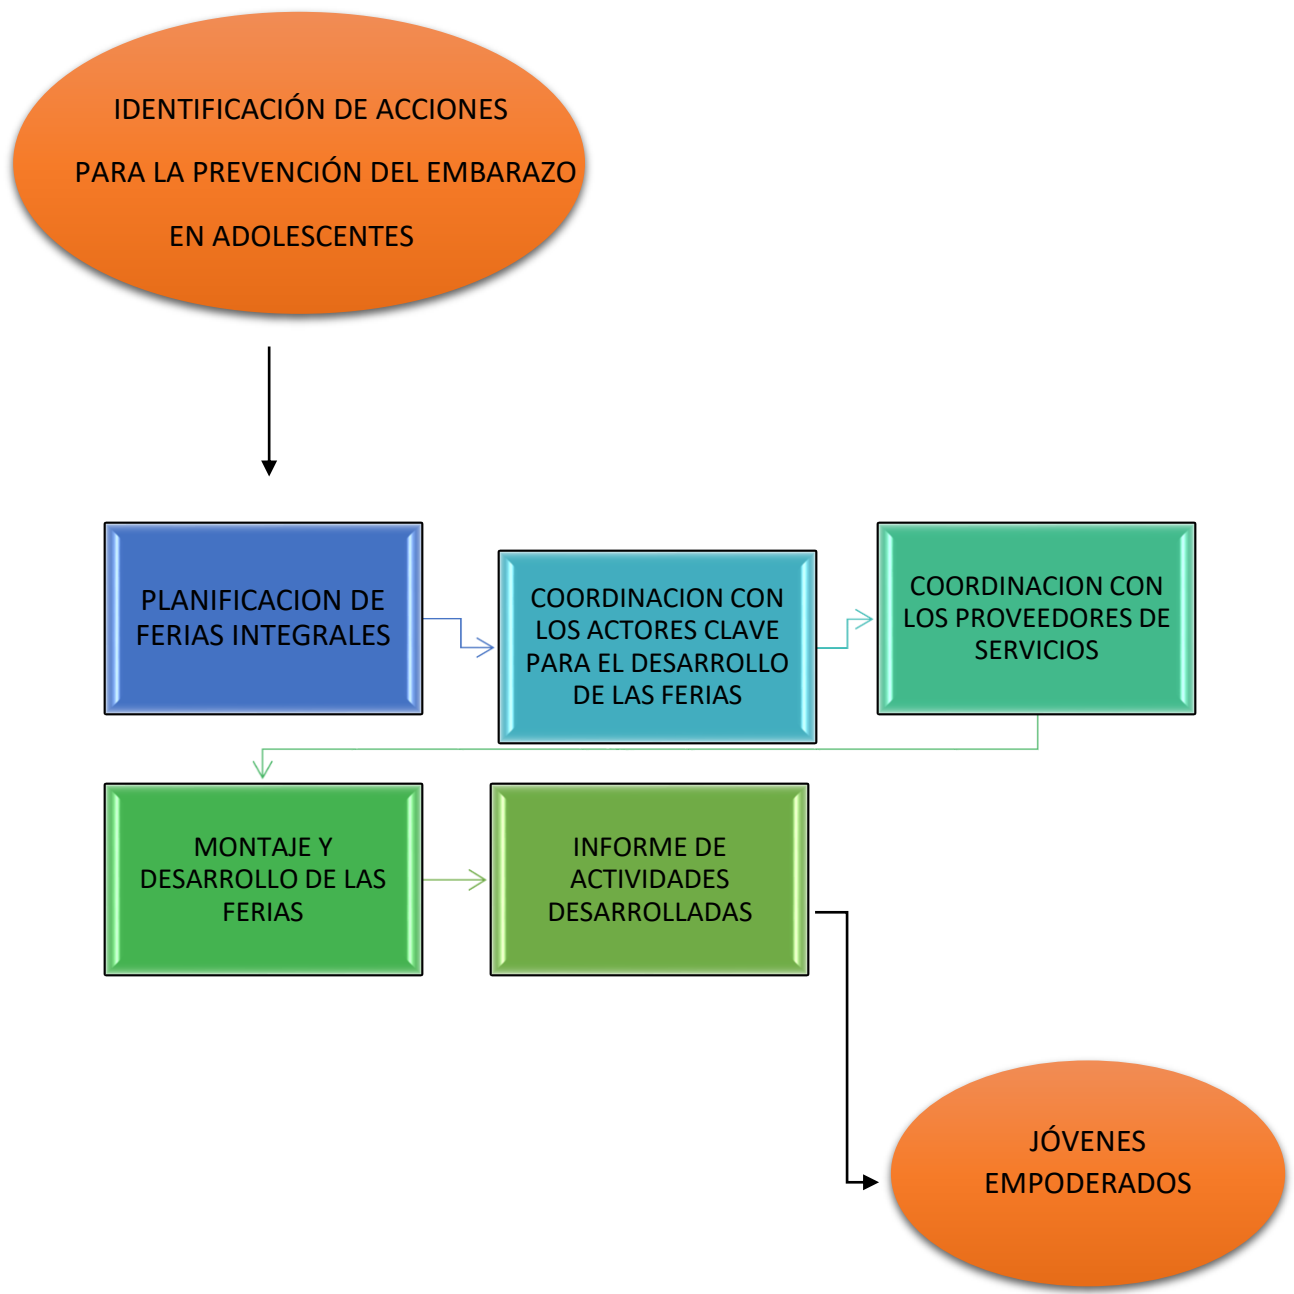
IDENTIFICACIÓN DE ACCIONES
PARA LA PREVENCIÓN DEL EMBARAZO
EN ADOLESCENTES

PLANIFICACION DE FERIAS INTEGRALES

COORDINACION CON LOS ACTORES CLAVE PARA EL DESARROLLO DE LAS FERIAS

COORDINACION CON LOS PROVEEDORES DE SERVICIOS

MONTAJE Y DESARROLLO DE LAS FERIAS

INFORME DE ACTIVIDADES DESARROLLADAS

JÓVENES EMPODERADOS